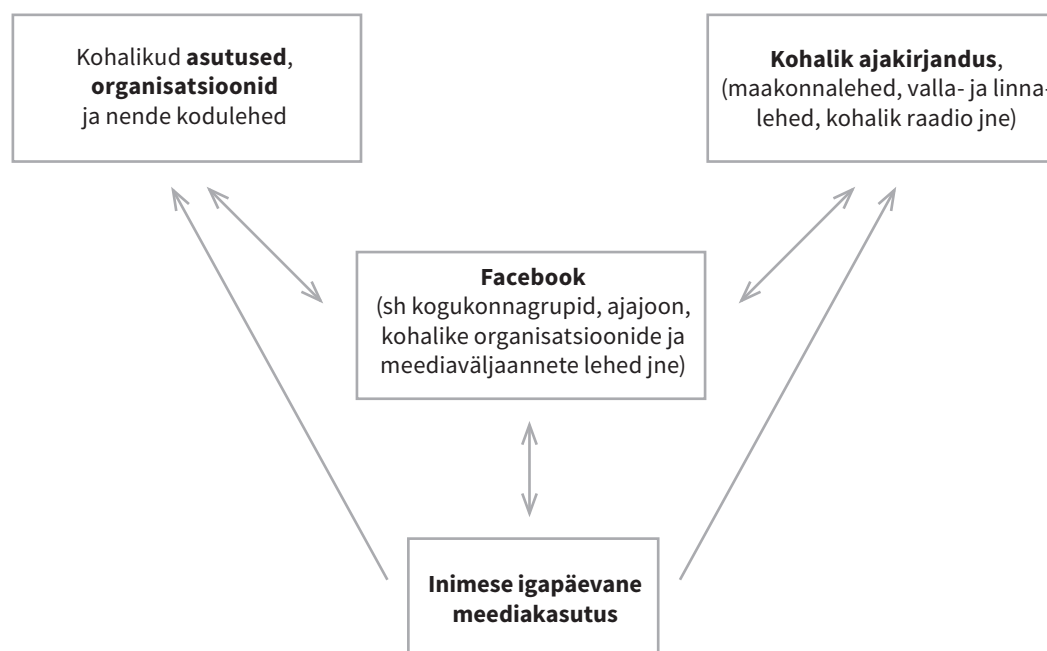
Kohalikud asutused, organisatsioonid ja nende kodulehed

Kohalik ajakirjandus, (maakonnalehed, valla- ja linna- lehed, kohalik raadio jne)

Facebook (sh kogukonnagrupid, ajajoon, kohalike organisatsioonide ja meediaväljaannete lehed jne)

Inimese igapäevane meediakasutus